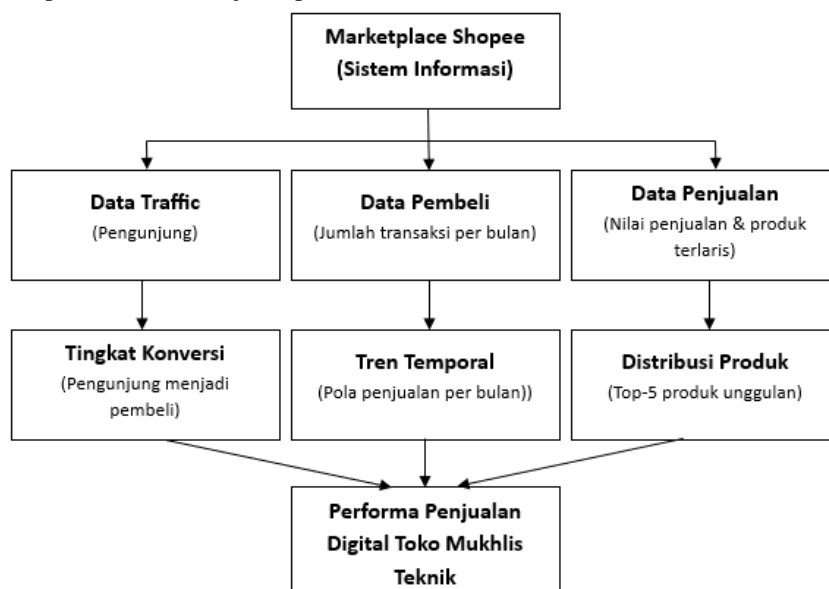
Marketplace Shopee
(Sistem Informasi)

Data Traffic
(Pengunjung)

Data Pembeli
(Jumlah transaksi per bulan)

Data Penjualan
(Nilai penjualan & produk terlaris)

Tingkat Konversi
(Pengunjung menjadi pembeli)

Tren Temporal
(Pola penjualan per bulan))

Distribusi Produk
(Top-5 produk unggulan)

Performa Penjualan Digital Toko Mukhlis Teknik